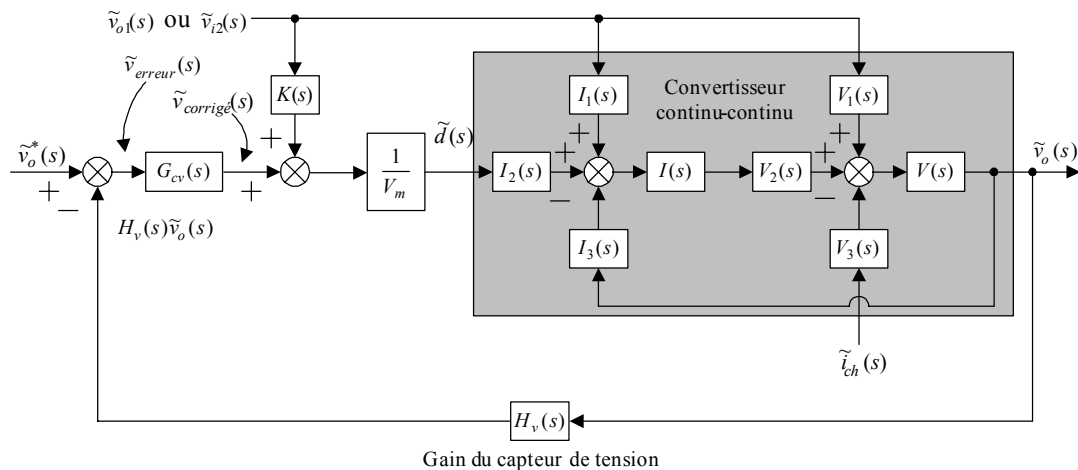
$\widetilde{v}_{o1}(s)$ ou $\widetilde{v}_{i2}(s)$

$\widetilde{v}_{erreur}(s)$

$K(s)$

$\widetilde{v}_{corrigé}(s)$

Convertisseur continu-continu

$I_1(s)$

$V_1(s)$

$\widetilde{v}_o^*(s)$

$G_{cv}(s)$

$\frac{1}{V_m}$

$\widetilde{d}(s)$

$I_2(s)$

$I(s)$

$V_2(s)$

$V(s)$

$\widetilde{v}_o(s)$

$+$ $-$ $+$ $+$ $+$ $-$ $+$ $-$

$H_v(s)\widetilde{v}_o(s)$

$I_3(s)$

$V_3(s)$

$\widetilde{i}_{ch}(s)$

$H_v(s)$

Gain du capteur de tension